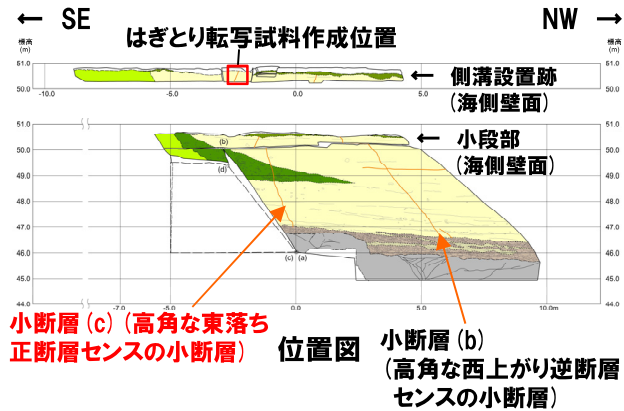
← SE

NW →

はぎとり転写試料作成位置

標高 (m)

標高 (m)

51.0

50.0

-10.0

-5.0

0.0

5.0

← 側溝設置跡 (海側壁面)

51.0

50.0

← 小段部 (海側壁面)

51.0

50.0

49.0

48.0

47.0

46.0

45.0

44.0

(b)

(d)

(c) (a)

-7.0

-5.0

0.0

5.0

10.0m

51.0

50.0

49.0

48.0

47.0

46.0

45.0

44.0

小断層 (c) (高角な東落ち正断層センスの小断層)

位置図

小断層 (b) (高角な西上がり逆断層センスの小断層)